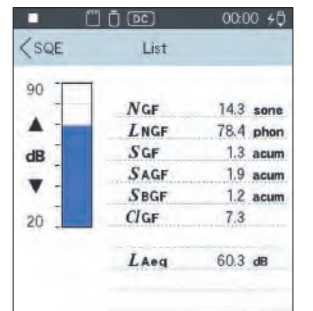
DC 00:00

<SQE List

90

▲

dB

▼

20

| | | |
|---|---|---|
| $N_{GF}$ | 14.3 | sone |
| $L_{NGF}$ | 78.4 | phon |
| $S_{GF}$ | 1.3 | acum |
| $S_{AGF}$ | 1.9 | acum |
| $S_{BGF}$ | 1.2 | acum |
| $Cl_{GF}$ | 7.3 | |
| $L_{Aeq}$ | 60.3 | dB |